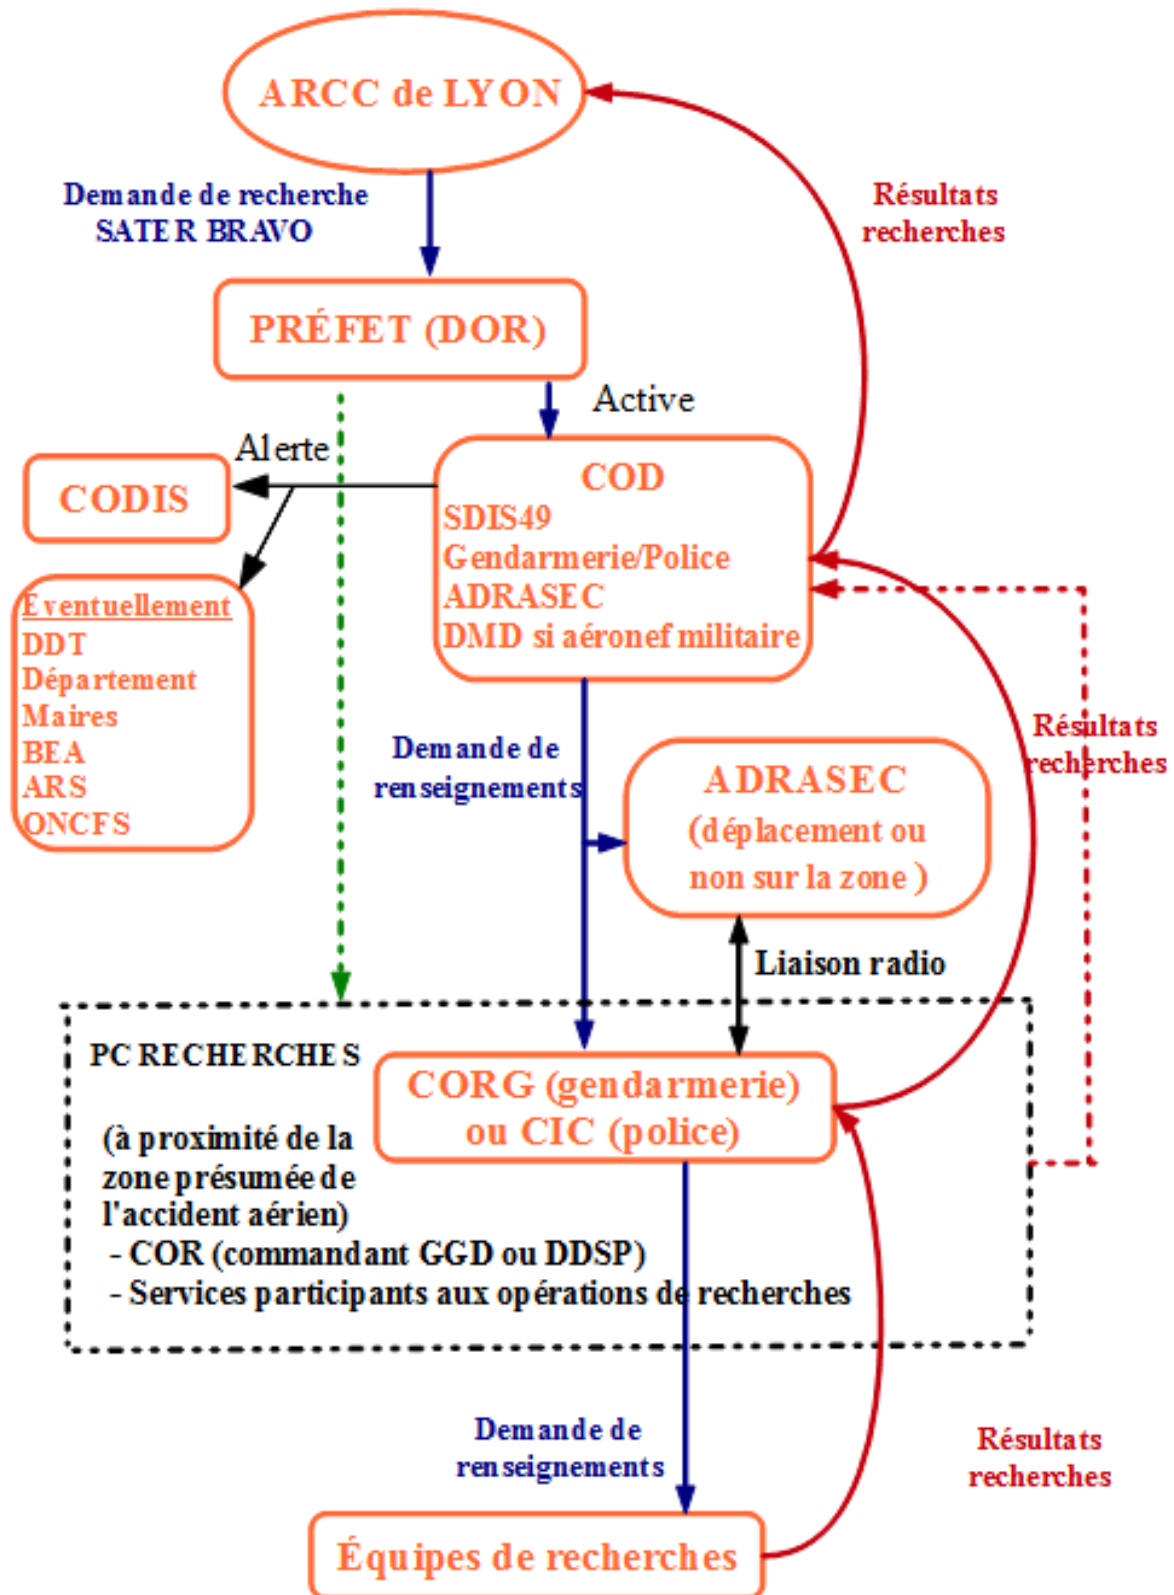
ARCC de LYON

Demande de recherche SATER BRAVO

Résultats recherches

PRÉFET (DOR)

Active

Alerte

CODIS

COD
SDIS49
Gendarmerie/Police
ADRASEC
DMD si aéronef militaire

Éventuellement
DDT
Département
Maires
BEA
ARS
ONCFS

Demande de renseignements

ADRASEC
(déplacement ou non sur la zone )

Résultats recherches

Liaison radio

PC RECHERCHES

(à proximité de la zone présumée de l'accident aérien)
- COR (commandant GGD ou DDSP)
- Services participants aux opérations de recherches

CORG (gendarmerie) ou CIC (police)

Demande de renseignements

Résultats recherches

Équipes de recherches